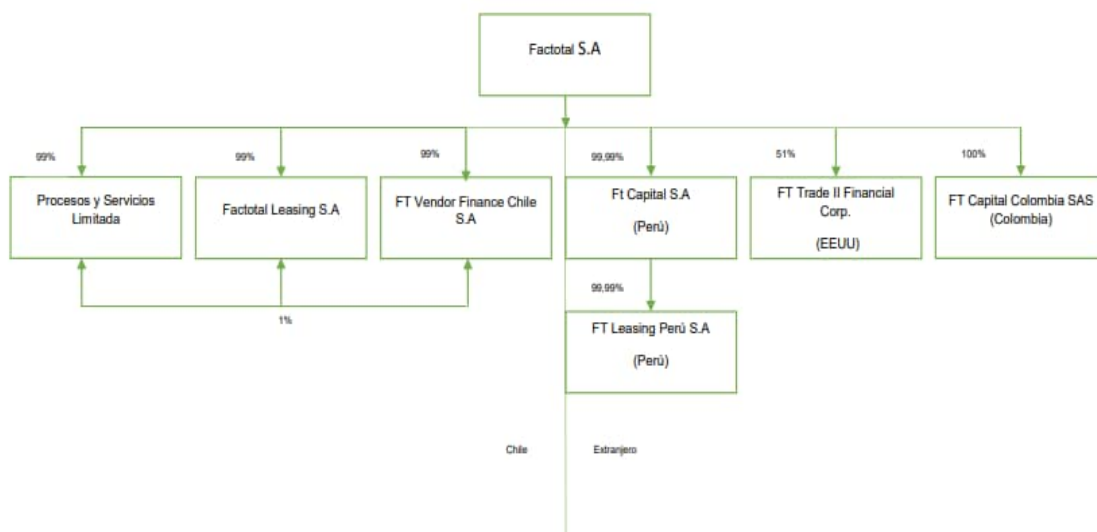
Factotal S.A

99%

99%

99%

99,99%

51%

100%

Procesos y Servicios Limitada

Factotal Leasing S.A

FT Vendor Finance Chile S.A

Ft Capital S.A

(Perú)

FT Trade II Financial Corp.

(EEUU)

FT Capital Colombia SAS (Colombia)

99,99%

1%

FT Leasing Perú S.A

(Perú)

Chile

Extranjero